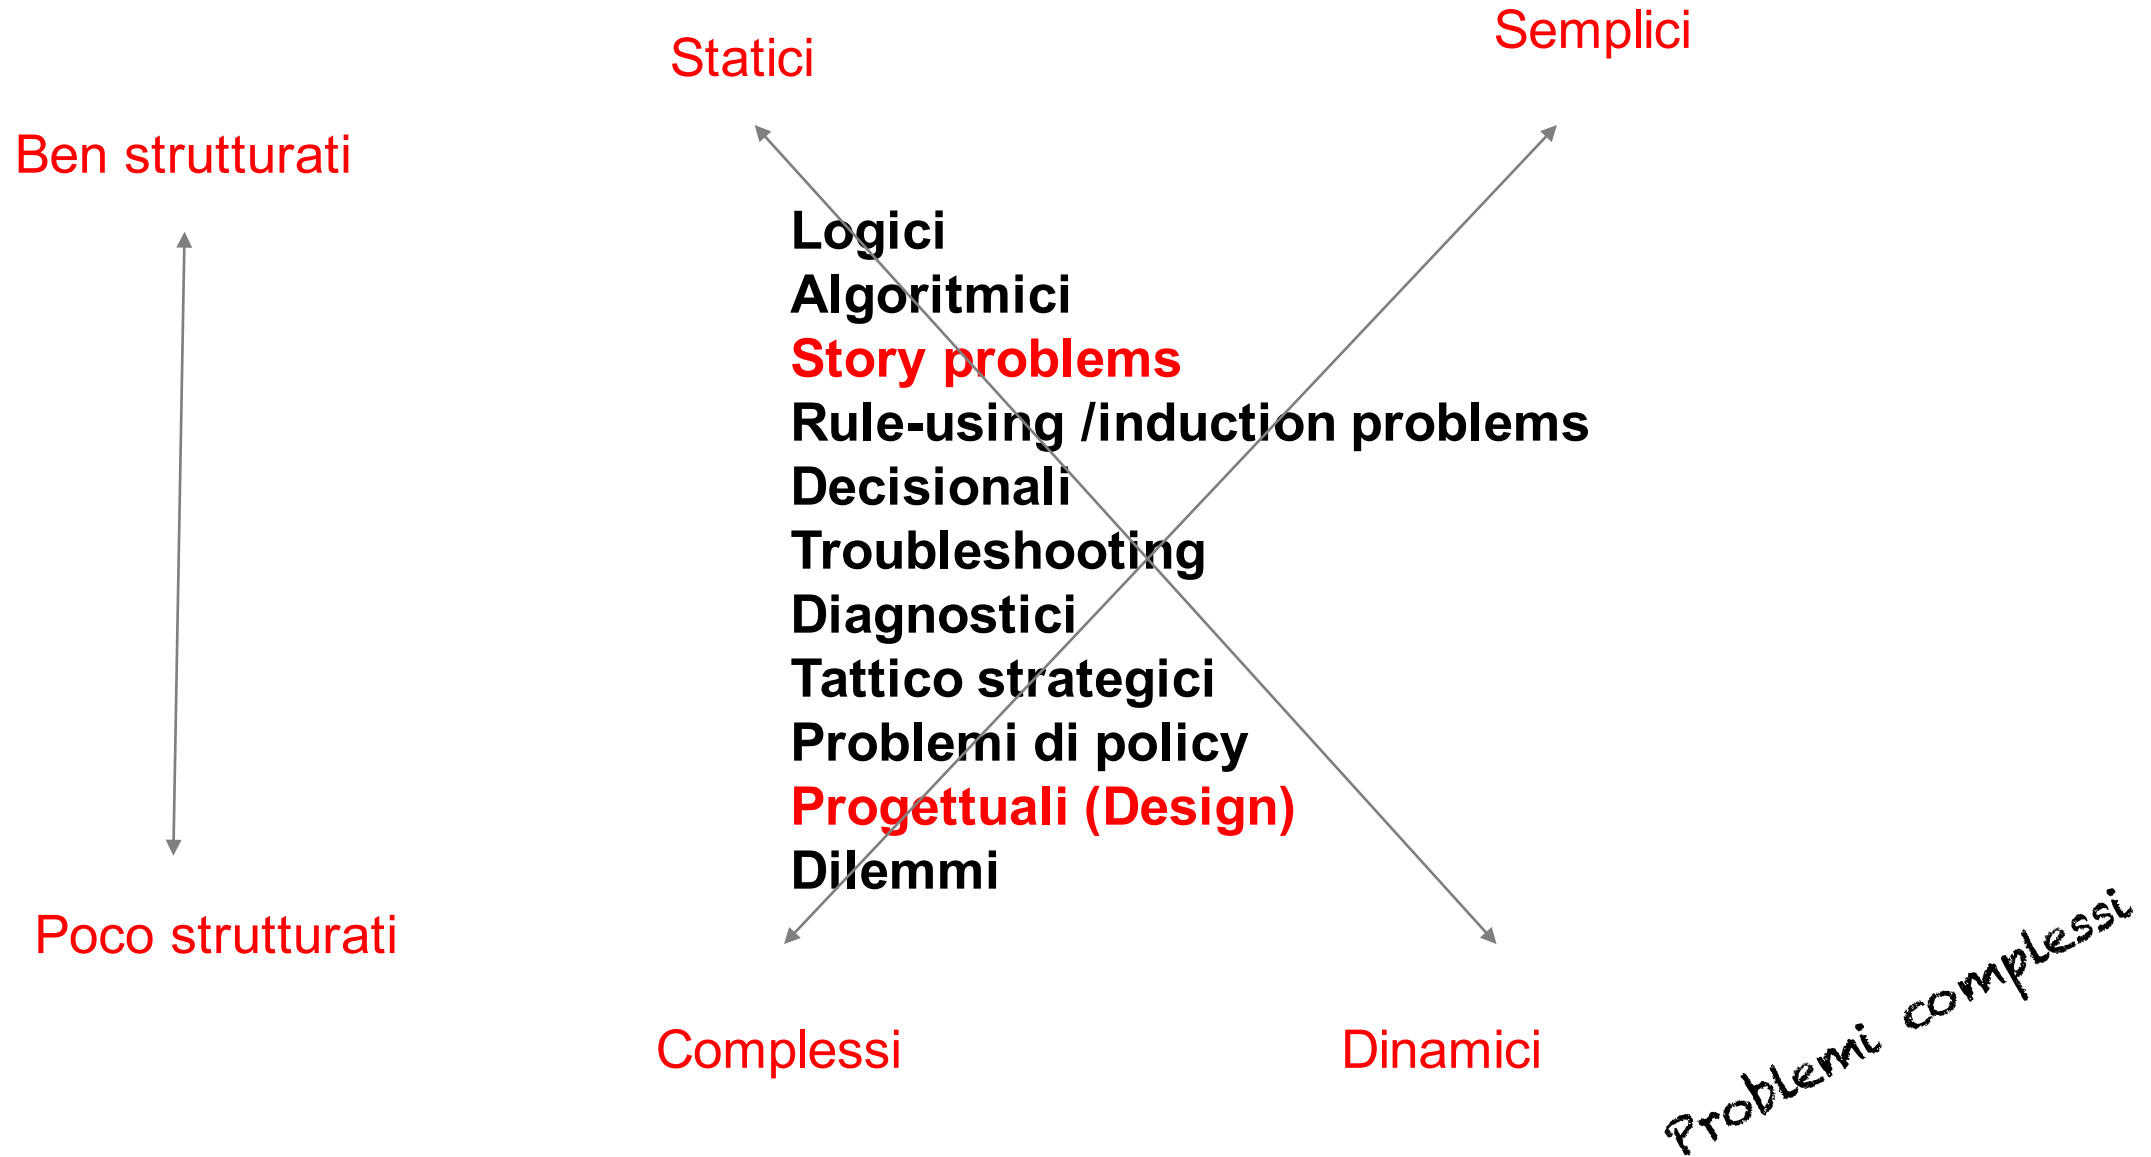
Statici

Semplici

Ben strutturati

Logici
Algoritmici
Story problems
Rule-using /induction problems
Decisionali
Troubleshooting
Diagnostici
Tattico strategici
Problemi di policy
Progettuali (Design)
Dilemmi

Poco strutturati

Complessi

Dinamici

Problemi complessi